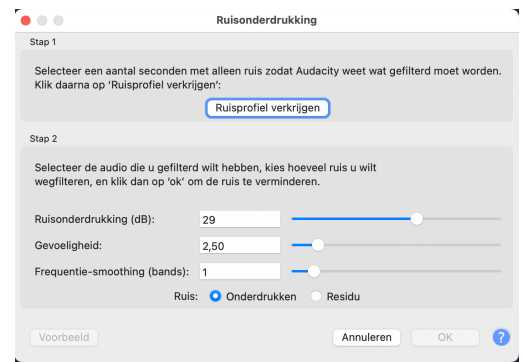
Ruisonderdrukking

Stap 1

Selecteer een aantal seconden met alleen ruis zodat Audacity weet wat gefilterd moet worden. Klik daarna op 'Ruisprofiel verkrijgen':

Ruisprofiel verkrijgen

Stap 2

Selecteer de audio die u gefilterd wilt hebben, kies hoeveel ruis u wilt wegfilteren, en klik dan op 'ok' om de ruis te verminderen.

Ruisonderdrukking (dB): 29

Gevoeligheid: 2,50

Frequentie-smoothing (bands): 1

Ruis: Onderdrukken Residu

Voorbeeld

Annuleren OK ?